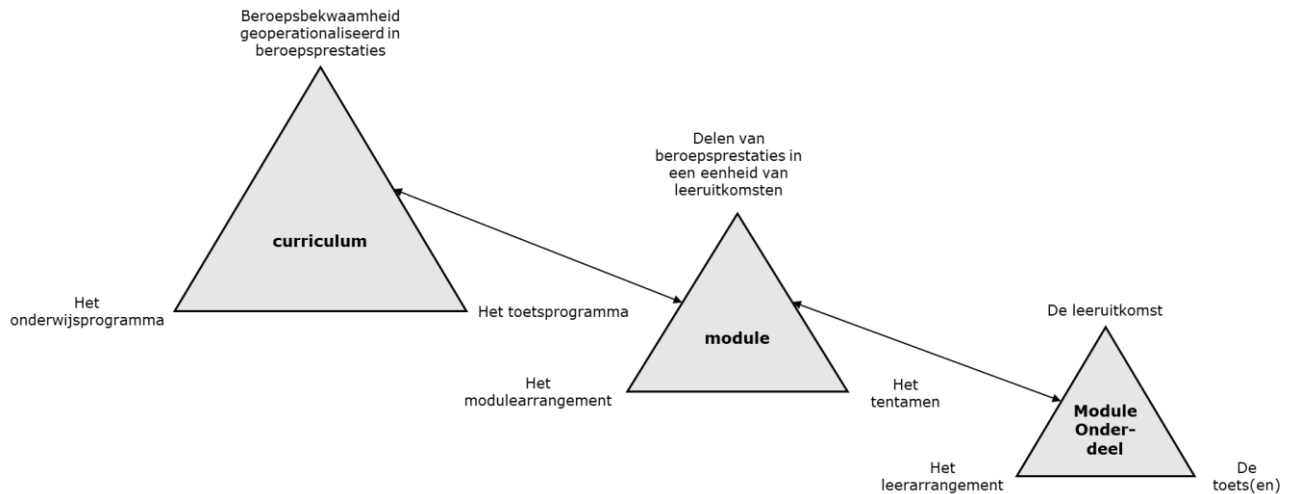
Beroepsbekwaamheid geoperationaliseerd in beroepsprestaties

curriculum

Het onderwijsprogramma

Het toetsprogramma

Delen van beroepsprestaties in een eenheid van leeruitkomsten

module

Het modulearrangement

Het tentamen

De leeruitkomst

Module Onder-deel

Het leerarrangement

De toets(en)